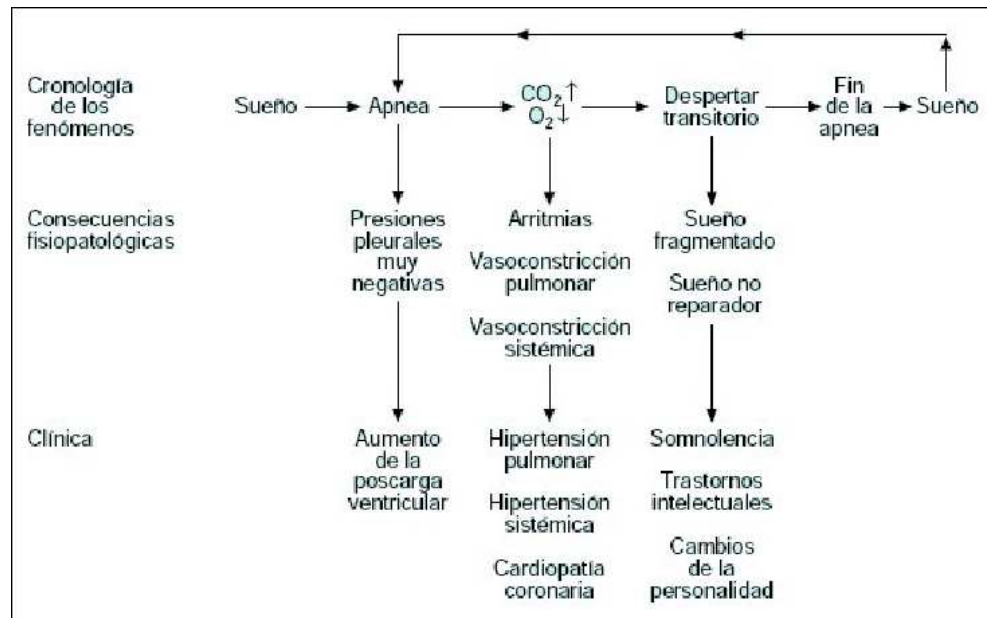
Cronología de los fenómenos

Sueño → Apnea → $CO_2\uparrow$ $O_2\downarrow$ → Despertar transitorio → Fin de la apnea → Sueño

Consecuencias fisiopatológicas

Presiones pleurales muy negativas

Arritmias

Vasoconstricción pulmonar

Vasoconstricción sistémica

Sueño fragmentado

Sueño no reparador

Clínica

Aumento de la poscarga ventricular

Hipertensión pulmonar

Hipertensión sistémica

Cardiopatía coronaria

Somnolencia

Trastornos intelectuales

Cambios de la personalidad